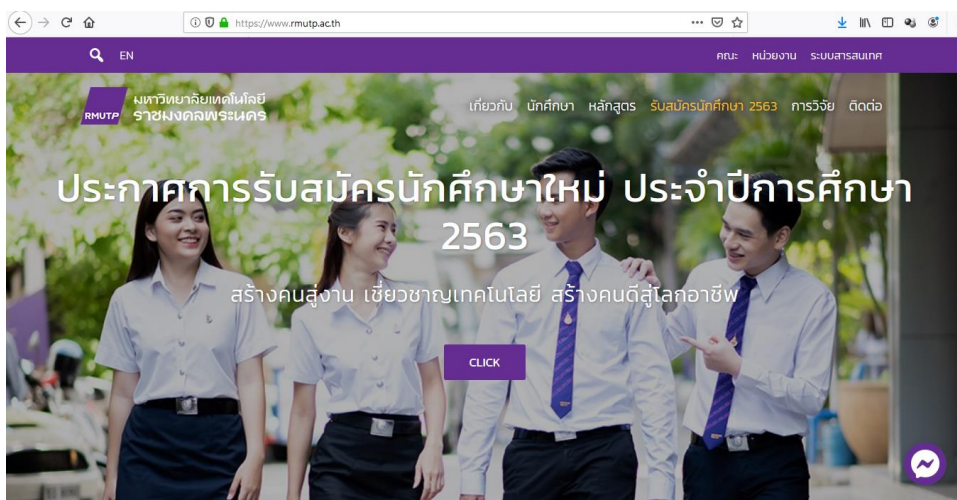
https://www.rmutp.ac.th

EN

คณะ หน่วยงาน ระบบสารสนเทศ

RMUTP มหาวิทยาลัยเทคโนโลยีราชมงคลพระนคร

เกี่ยวกับ นักศึกษา หลักสูตร รับสมัครนักศึกษา 2563 การวิจัย ติดต่อ

ประกาศการรับสมัครนักศึกษาใหม่ ประจำปีการศึกษา 2563

สร้างคนสู่งาน เชี่ยวชาญเทคโนโลยี สร้างคนดีสู่โลกอาชีพ

CLICK